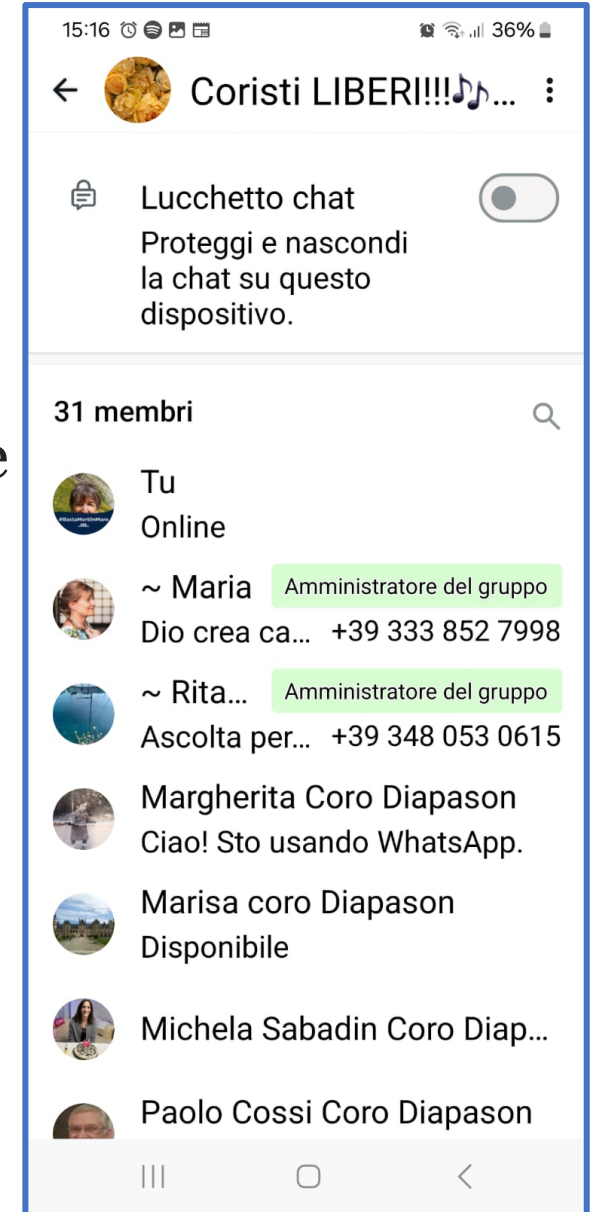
15:16 36%

Coristi LIBERI!!!♪♪...

Lucchetto chat
Proteggi e nascondi la chat su questo dispositivo.

31 membri

Tu
Online

~ Maria Amministratore del gruppo
Dio crea ca... +39 333 852 7998

~ Rita... Amministratore del gruppo
Ascolta per... +39 348 053 0615

Margherita Coro Diapason
Ciao! Sto usando WhatsApp.

Marisa coro Diapason
Disponibile

Michela Sabadin Coro Diap...

Paolo Cossi Coro Diapason